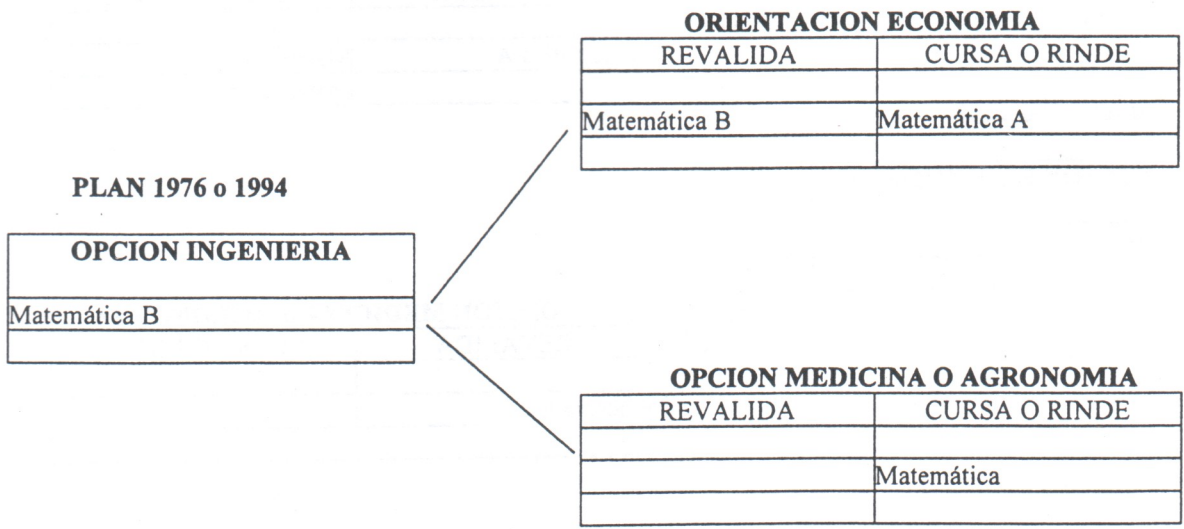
PLAN 1976 o 1994

| OPCION INGENIERIA |
|---|
| Matemática B |
| |

ORIENTACION ECONOMIA

| REVALIDA | CURSA O RINDE |
|---|---|
| | |
| Matemática B | Matemática A |
| | |

OPCION MEDICINA O AGRONOMIA

| REVALIDA | CURSA O RINDE |
|---|---|
| | |
| | Matemática |
| | |